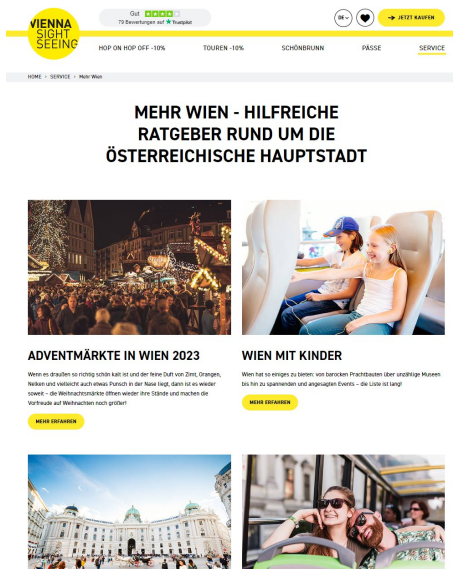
VIENNA SIGHT SEEING

Gut
79 Bewertungen auf Trustpilot

DE

JETZT KAUFEN

HOP ON HOP OFF -10%
TOUREN -10%
SCHÖNBRUNN
PÄSSE
SERVICE

HOME > SERVICE > Mehr Wien

MEHR WIEN - HILFREICHE RATGEBER RUND UM DIE ÖSTERREICHISCHE HAUPTSTADT

ADVENTMÄRKTE IN WIEN 2023

Wenn es draußen so richtig schön kalt ist und der feine Duft von Zimt, Orangen, Nelken und vielleicht auch etwas Punsch in der Nase liegt, dann ist es wieder soweit – die Weihnachtsmärkte öffnen wieder ihre Stände und machen die Vorfreude auf Weihnachten noch größer!

MEHR ERFAHREN

WIEN MIT KINDER

Wien hat so einiges zu bieten: von barocken Prachtbauten über unzählige Museen bis hin zu spannenden und angesagten Events – die Liste ist lang!

MEHR ERFAHREN